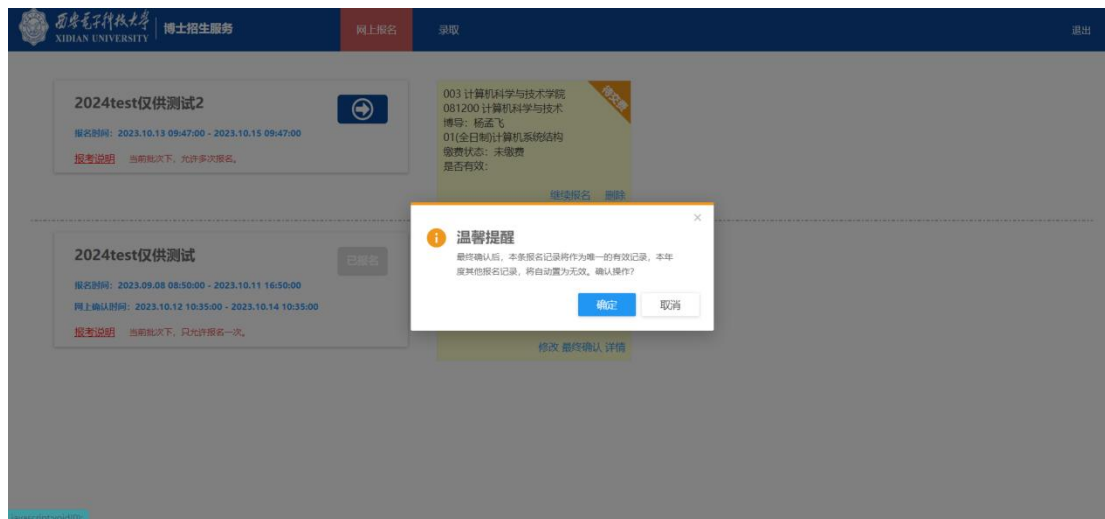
西安电子科技大学 XIDIAN UNIVERSITY
博士招生服务
网上报名
录取
退出

2024test仅供测试2
报名时间：2023.10.13 09:47:00 - 2023.10.15 09:47:00
报考说明 当前批次下，允许多次报名。

003 计算机科学与技术学院
081200 计算机科学与技术
博导：杨孟飞
01(全日制)计算机系统结构
缴费状态：未缴费
是否有效：
待交费
继续报名 删除

2024test仅供测试
已报名
报名时间：2023.09.08 08:50:00 - 2023.10.11 16:50:00
网上确认时间：2023.10.12 10:35:00 - 2023.10.14 10:35:00
报考说明 当前批次下，只允许报名一次。

修改 最终确认 详情

温馨提醒
最终确认后，本条报名记录将作为唯一的有效记录，本年度其他报名记录，将自动置为无效。确认操作?
确定
取消
×